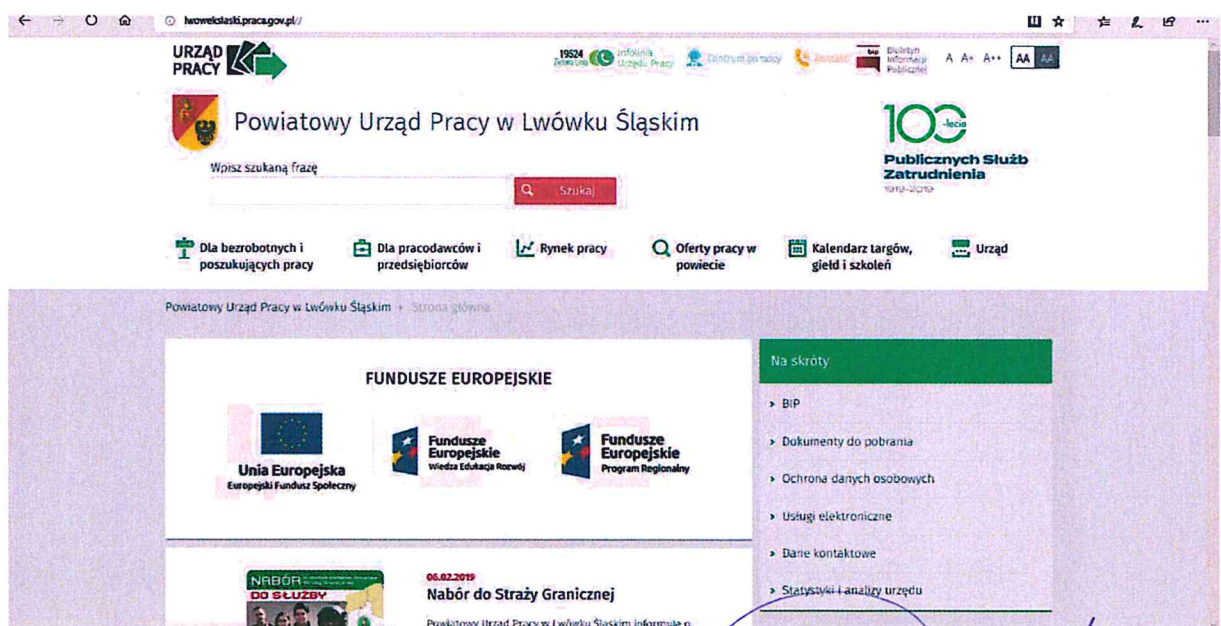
lwowekslaski.praca.gov.pl//

URZĄD PRACY

19524 Zielona Linia Infolinia Urzędu Pracy Centrum porady Zeszyt Biuletyn Informacji Publicznej A A+ A++ AA AA

Powiatowy Urząd Pracy w Lwówku Śląskim

100-lecie Publicznych Służb Zatrudnienia 1919-2019

Wpisz szukaną frazę

Szukaj

Dla bezrobotnych i poszukujących pracy

Dla pracodawców i przedsiębiorców

Rynek pracy

Oferty pracy w powiecie

Kalendarz targów, giełd i szkoleń

Urząd

Powiatowy Urząd Pracy w Lwówku Śląskim › Strona główna

FUNDUSZE EUROPEJSKIE

Unia Europejska Europejski Fundusz Społeczny

Fundusze Europejskie Wiedza Edukacja Rozwój

Fundusze Europejskie Program Regionalny

Na skróty

› BIP

› Dokumenty do pobrania

› Ochrona danych osobowych

› Usługi elektroniczne

› Dane kontaktowe

› Statystyki i analizy urzędu

NABÓR DO SŁUŻBY

06.02.2019

Nabór do Straży Granicznej

Powiatowy Urząd Pracy w Lwówku Śląskim informuje o